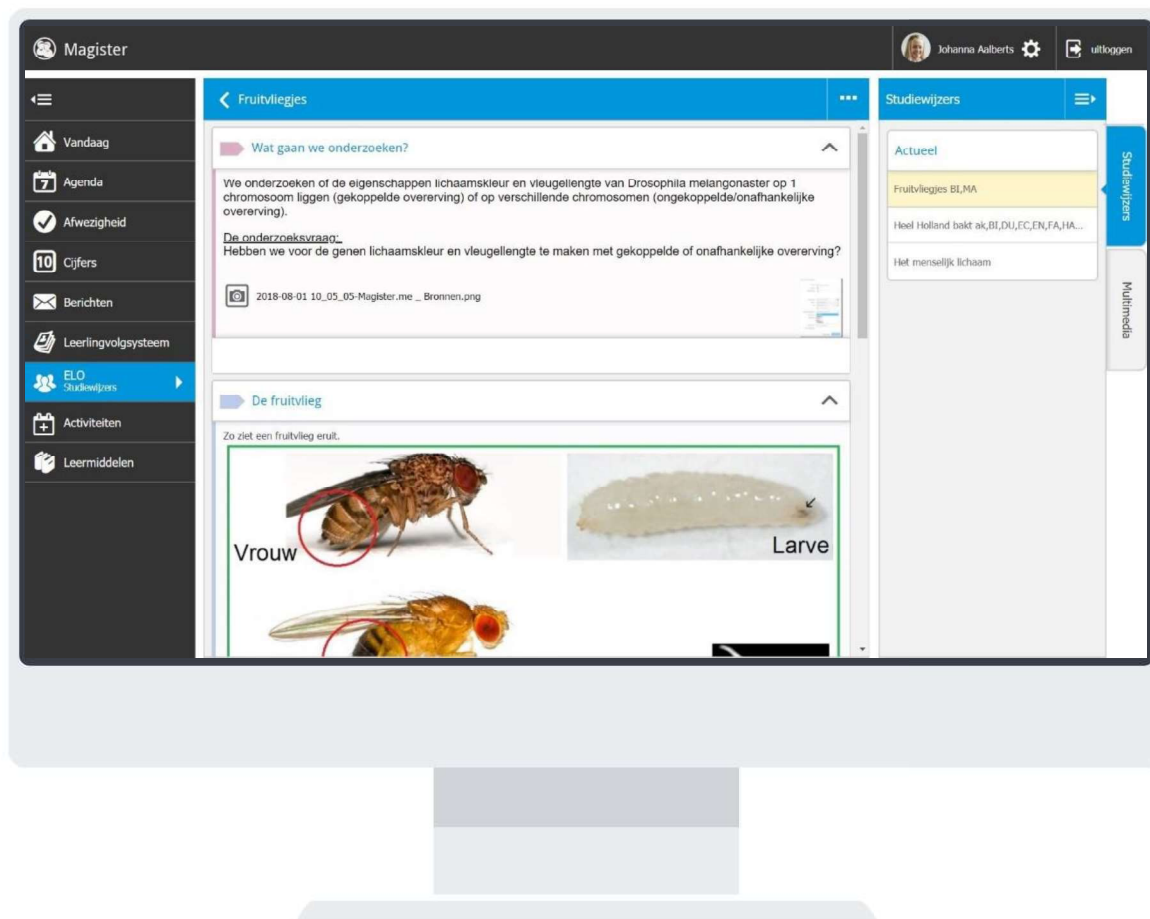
Magister

Johanna Aalberts

uitloggen

Vandaag

7 Agenda

Afwezigheid

10 Cijfers

Berichten

Leerlingvolgsysteem

ELO
Studiewijzers

Activiteiten

Leermiddelen

Fruitvliegjes

Wat gaan we onderzoeken?

We onderzoeken of de eigenschappen lichaamskleur en vleugellengte van Drosophila melangonaster op 1 chromosoom liggen (gekoppelde overerving) of op verschillende chromosomen (ongekoppelde/onafhankelijke overerving).

De onderzoeksvraag:
Hebben we voor de genen lichaamskleur en vleugellengte te maken met gekoppelde of onafhankelijke overerving?

2018-08-01 10_05_05-Magister.me _ Bronnen.png

De fruitvlieg

Zo ziet een fruitvlieg eruit.

Vrouw

Larve

Studiewijzers

Actueel

Fruitvliegjes BI,MA

Heel Holland bakt ak,BI,DU,EC,EN,FA,HA...

Het menselijk lichaam

Studiewijzers

Multimedia